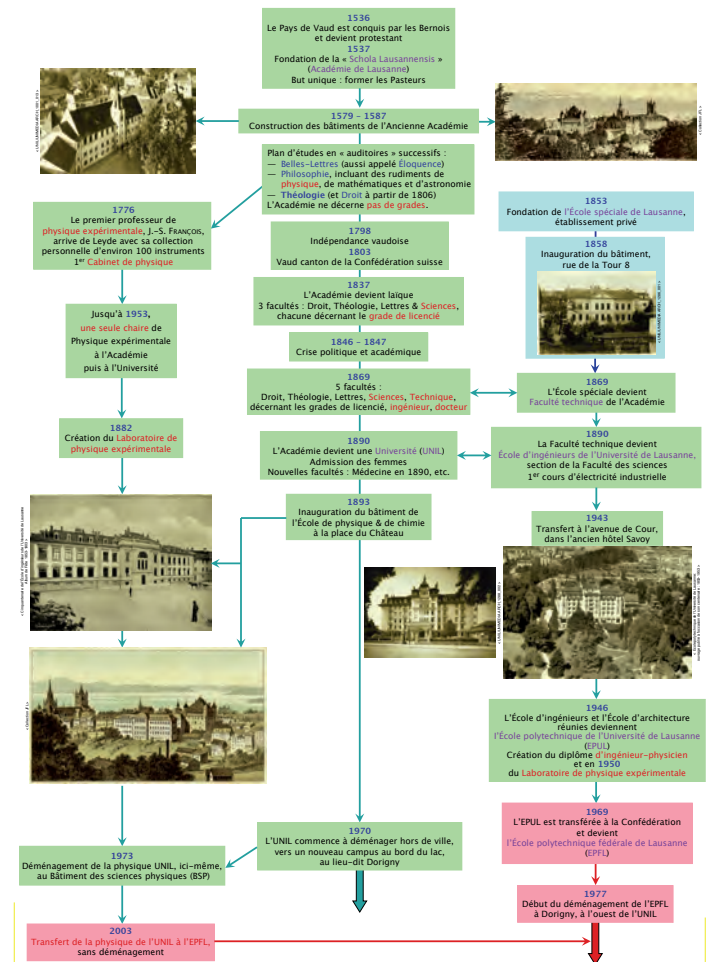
1536
Le Pays de Vaud est conquis par les Bernois et devient protestant
1537
Fondation de la « Schola Lausannensis » (Académie de Lausanne)
But unique : former les Pasteurs

1579 – 1587
Construction des bâtiments de l'Ancienne Académie

Plan d'études en « auditoires » successifs :
— Belles-Lettres (aussi appelé Éloquence)
— Philosophie, incluant des rudiments de physique, de mathématiques et d'astronomie
— Théologie (et Droit à partir de 1806)
L'Académie ne décerne pas de grades.

1776
Le premier professeur de physique expérimentale, J.-S. François, arrive de Leyde avec sa collection personnelle d'environ 100 instruments
1er Cabinet de physique

Jusqu'à 1953, une seule chaire de Physique expérimentale à l'Académie puis à l'Université

1882
Création du Laboratoire de physique expérimentale

1798
Indépendance vaudoise
1803
Vaud canton de la Confédération suisse

1837
L'Académie devient laïque
3 facultés : Droit, Théologie, Lettres & Sciences, chacune décernant le grade de licencié

1846 – 1847
Crise politique et académique

1869
5 facultés :
Droit, Théologie, Lettres, Sciences, Technique, décernant les grades de licencié, ingénieur, docteur

1890
L'Académie devient une Université (UNIL)
Admission des femmes
Nouvelles facultés : Médecine en 1890, etc.

1893
Inauguration du bâtiment de l'École de physique & de chimie à la place du Château

1853
Fondation de l'École spéciale de Lausanne, établissement privé

1858
Inauguration du bâtiment, rue de la Tour 8

1869
L'École spéciale devient Faculté technique de l'Académie

1890
La Faculté technique devient École d'ingénieurs de l'Université de Lausanne, section de la Faculté des sciences
1er cours d'électricité industrielle

1943
Transfert à l'avenue de Cour, dans l'ancien hôtel Savoy

1946
L'École d'ingénieurs et l'École d'architecture réunies deviennent l'École polytechnique de l'Université de Lausanne (EPUL)
Création du diplôme d'ingénieur-physicien et en 1950 du Laboratoire de physique expérimentale

1969
L'EPUL est transférée à la Confédération et devient l'École polytechnique fédérale de Lausanne (EPFL)

1970
L'UNIL commence à déménager hors de ville, vers un nouveau campus au bord du lac, au lieu-dit Dorigny

1973
Déménagement de la physique UNIL, ici-même, au Bâtiment des sciences physiques (BSP)

1977
Début du déménagement de l'EPFL à Dorigny, à l'ouest de l'UNIL

2003
Transfert de la physique de l'UNIL à l'EPFL, sans déménagement